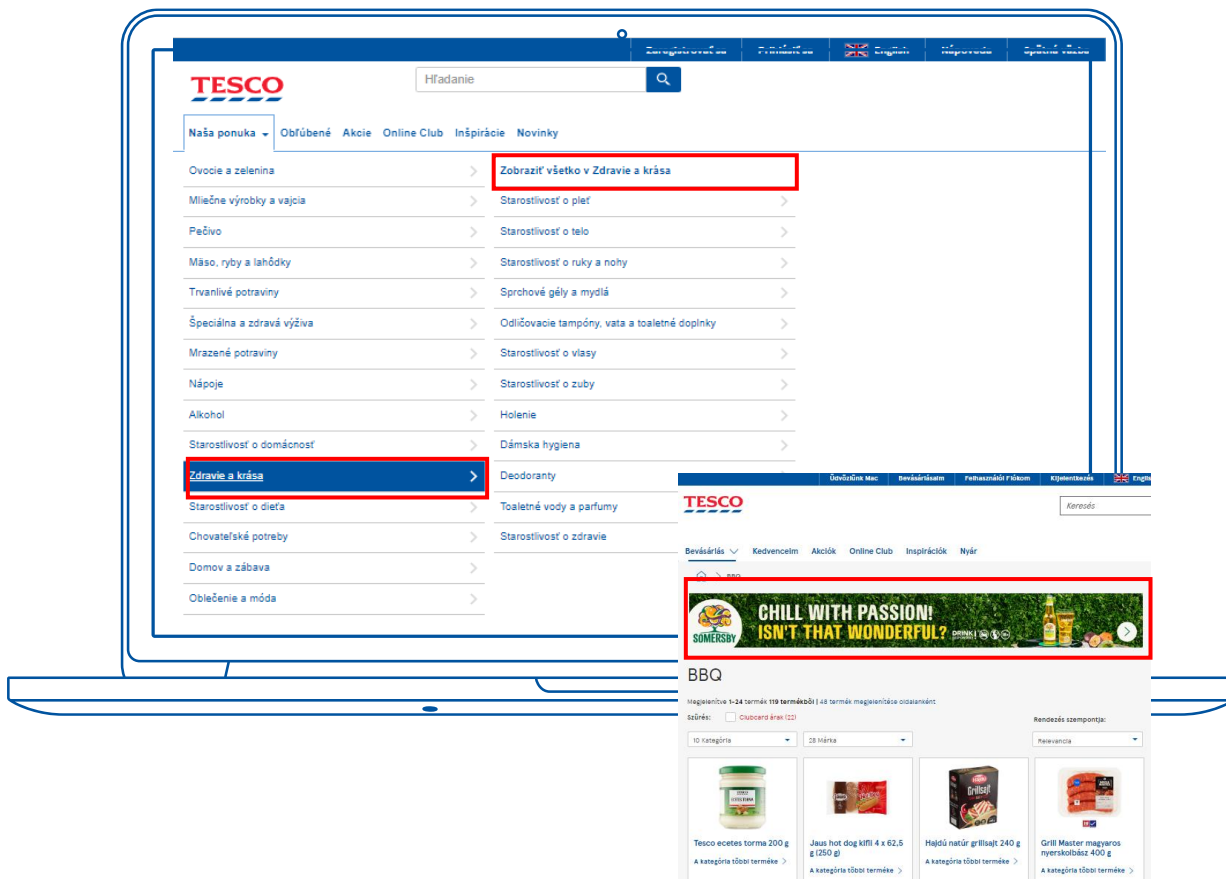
Zaregistrovať sa | Prihlásiť sa | English | Nápoveda | Spätná väzba

TESCO

Hľadanie

Naša ponuka Obľúbené Akcie Online Club Inšpirácie Novinky

Ovocie a zelenina
Mliečne výrobky a vajcia
Pečivo
Mäso, ryby a lahôdky
Trvanlivé potraviny
Špeciálna a zdravá výživa
Mrazené potraviny
Nápoje
Alkohol
Starostlivosť o domácnosť
Zdravie a krása
Starostlivosť o dieťa
Chovateľské potreby
Domov a zábava
Oblečenie a móda

Zobraziť všetko v Zdravie a krása
Starostlivosť o pleť
Starostlivosť o telo
Starostlivosť o ruky a nohy
Sprchové gély a mydlá
Odličovacie tampóny, vata a toaletné doplnky
Starostlivosť o vlasy
Starostlivosť o zuby
Holenie
Dámska hygiena
Deodoranty
Toaletné vody a parfumy
Starostlivosť o zdravie

Üdvözlünk Mac | Bevásárlásaim | Felhasználói Fiókom | Kijelentkezés | English

TESCO

Keresés

Bevásárlás Kedvenceim Akciók Online Club Inspirációk Nyár

BBQ

SOMERSBY
CHILL WITH PASSION!
ISN'T THAT WONDERFUL?
DRINK

BBQ

Megjelenítve 1-24 termék 119 termékből | 48 termék megjelenítése oldalanként

Szűrés: Clubcard árak (22)

Rendezés szempontja:

10 Kategória
28 Márka
Relevancia

Tesco ecetes torma 200 g
A kategória többi terméke

Jaus hot dog kifli 4 x 62,5 g (250 g)
A kategória többi terméke

Hajdú natúr grillsajt 240 g
A kategória többi terméke

Grill Master magyaros nyerskolbász 400 g
A kategória többi terméke